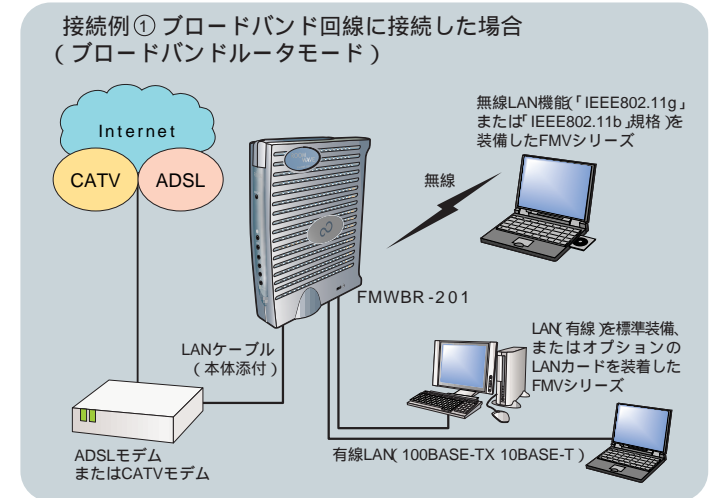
接続例① ブロードバンド回線に接続した場合
(ブロードバンドルータモード)

Internet

CATV

ADSL

無線LAN機能(「IEEE802.11g」または「IEEE802.11b」規格)を装備したFMVシリーズ

無線

FMWBR-201

LAN(有線)を標準装備、またはオプションのLANカードを装着したFMVシリーズ

LANケーブル
(本体添付)

ADSLモデム
またはCATVモデム

有線LAN(100BASE-TX 10BASE-T)